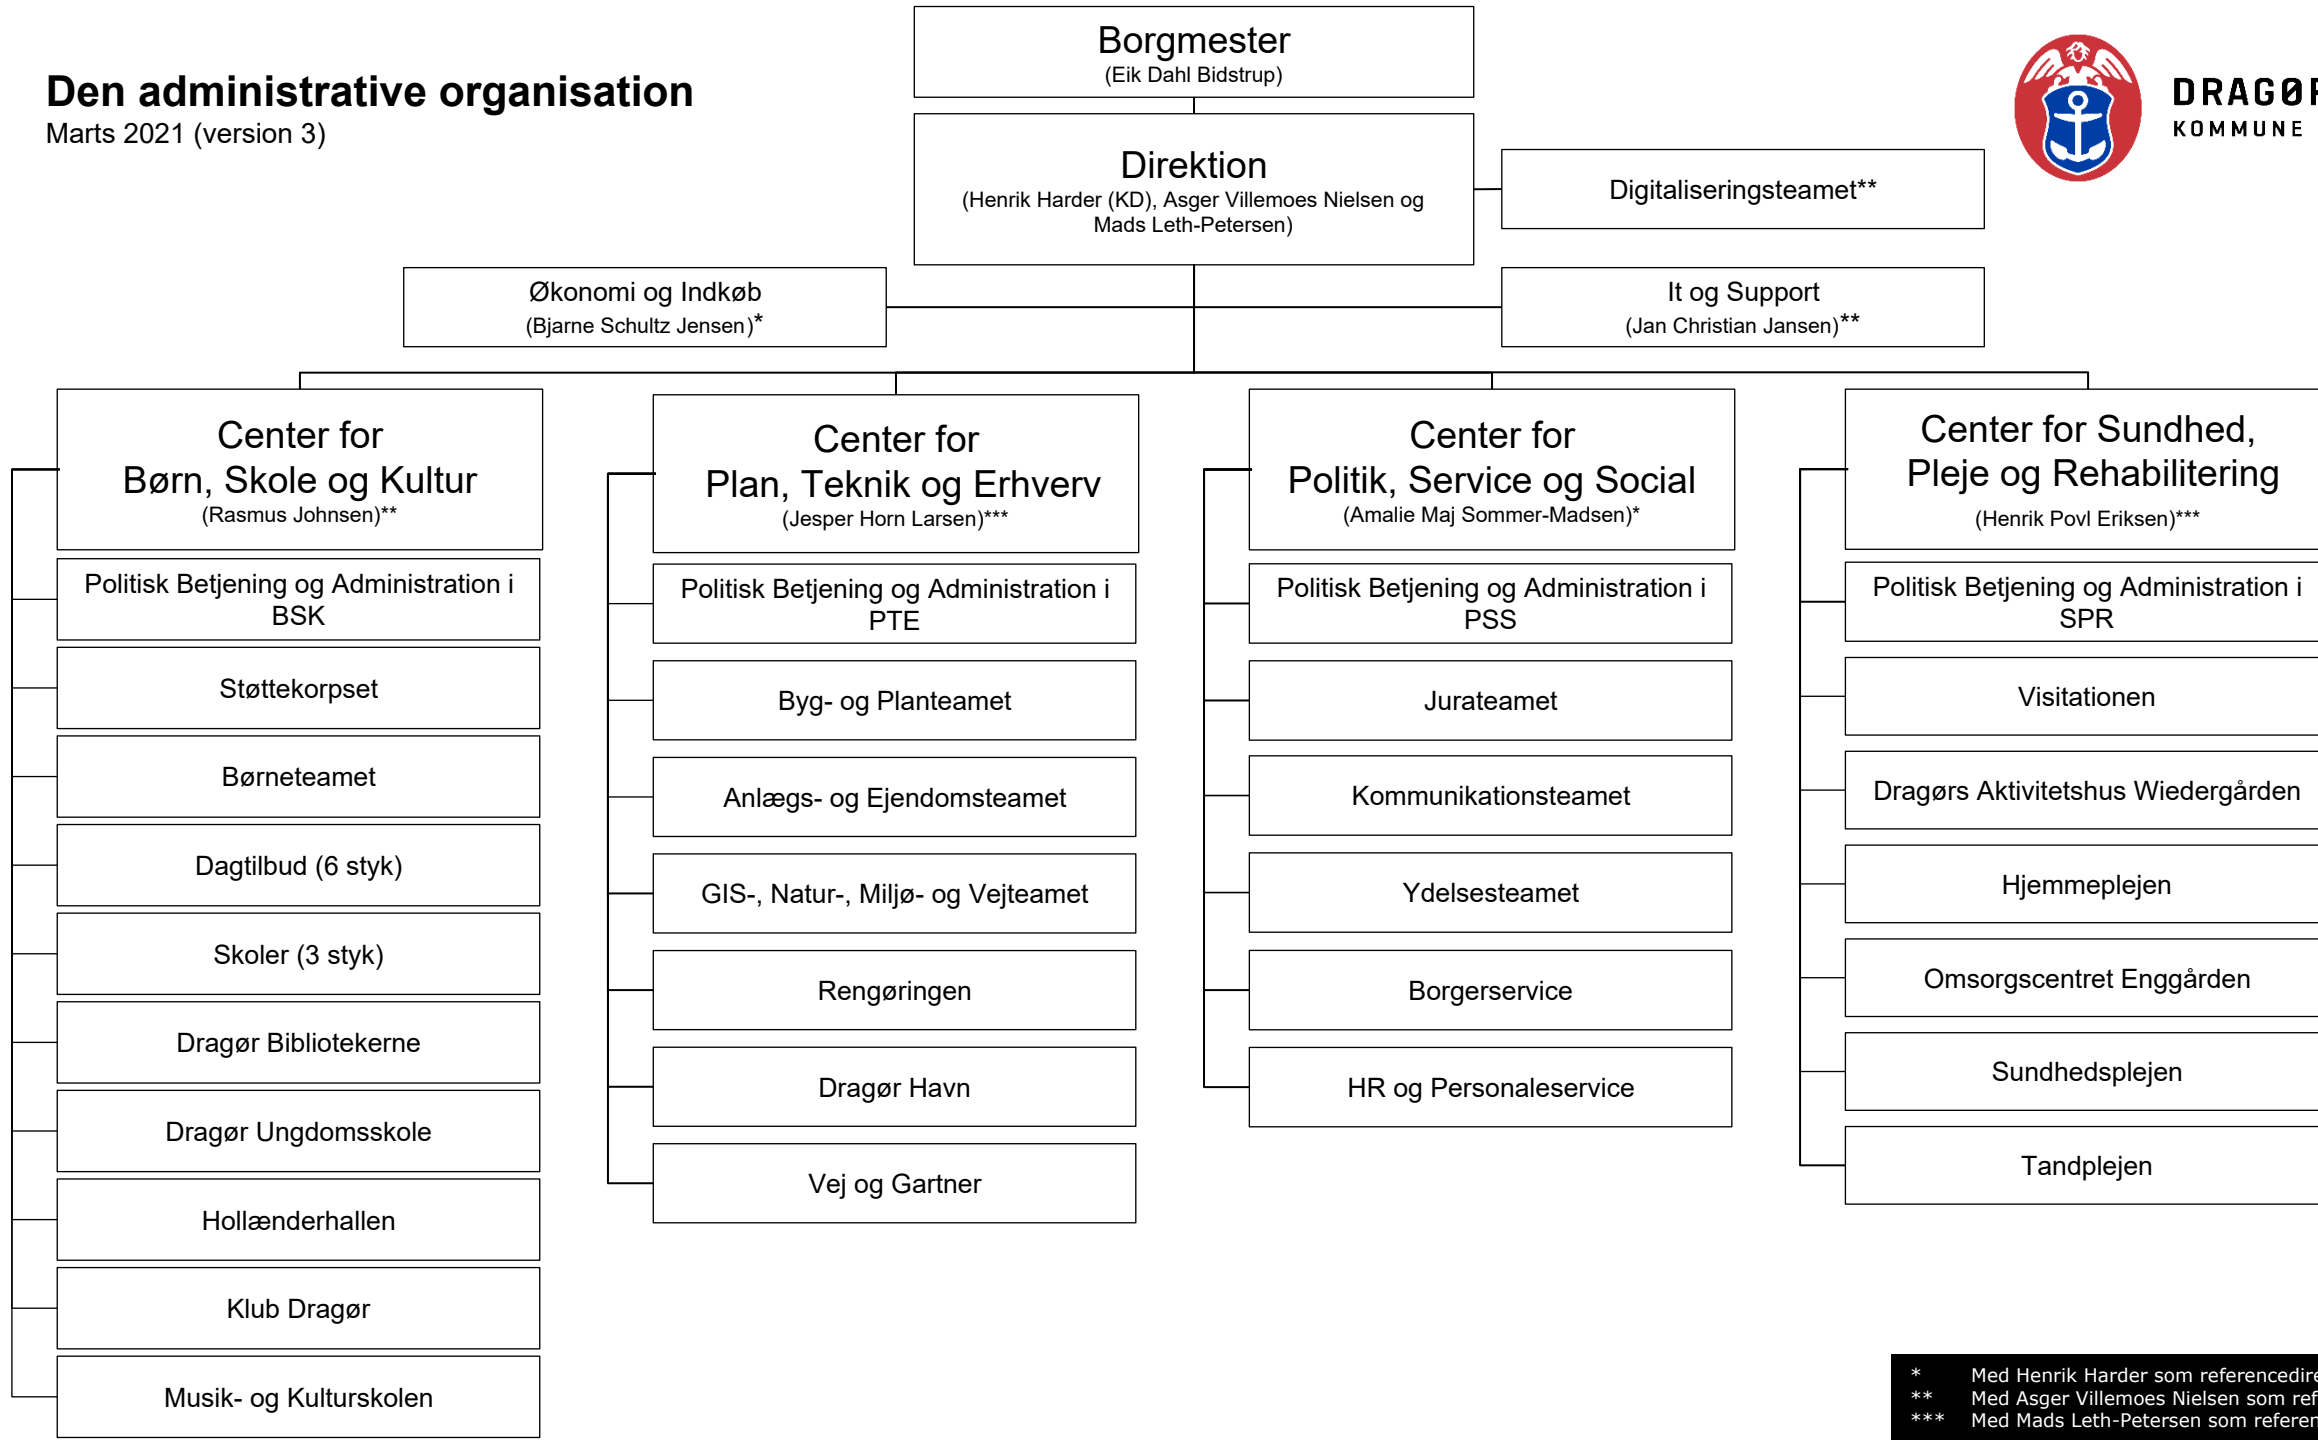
Den administrative organisation
Marts 2021 (version 3)

Borgmester
(Eik Dahl Bidstrup)

Direktion
(Henrik Harder (KD), Asger Villemoes Nielsen og Mads Leth-Petersen)

Digitaliseringsteamet**

DRAGØ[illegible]
KOMMUNE

Økonomi og Indkøb
(Bjarne Schultz Jensen)*

It og Support
(Jan Christian Jansen)**

Center for Børn, Skole og Kultur
(Rasmus Johnsen)**

Politisk Betjening og Administration i BSK

Støttekorpset

Børneteamet

Dagtilbud (6 styk)

Skoler (3 styk)

Dragør Bibliotekerne

Dragør Ungdomsskole

Hollænderhallen

Klub Dragør

Musik- og Kulturskolen

Center for Plan, Teknik og Erhverv
(Jesper Horn Larsen)***

Politisk Betjening og Administration i PTE

Byg- og Planteamet

Anlægs- og Ejendomsteamet

GIS-, Natur-, Miljø- og Vejteamet

Rengøringen

Dragør Havn

Vej og Gartner

Center for Politik, Service og Social
(Amalie Maj Sommer-Madsen)*

Politisk Betjening og Administration i PSS

Jurateamet

Kommunikationsteamet

Ydelsesteamet

Borgerservice

HR og Personaleservice

Center for Sundhed, Pleje og Rehabilitering
(Henrik Povl Eriksen)***

Politisk Betjening og Administration i SPR

Visitationen

Dragørs Aktivitetshus Wiedergården

Hjemmeplejen

Omsorgscentret Enggården

Sundhedsplejen

Tandplejen

* Med Henrik Harder som referencedire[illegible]
** Med Asger Villemoes Nielsen som ref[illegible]
*** Med Mads Leth-Petersen som referen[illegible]